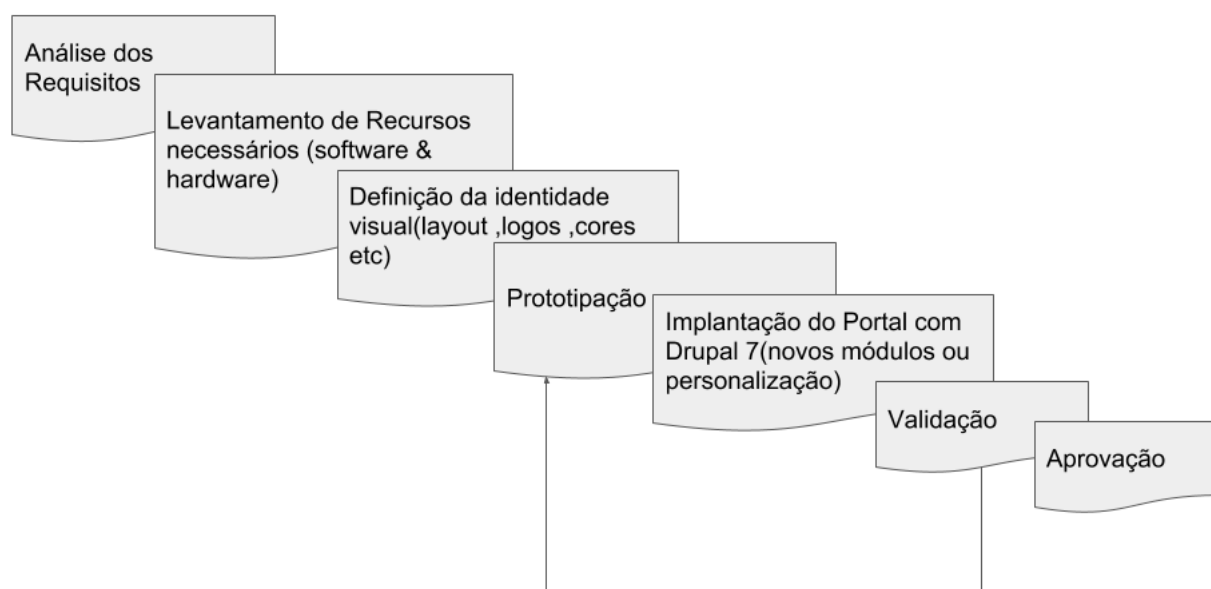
Análise dos Requisitos

Levantamento de Recursos necessários (software & hardware)

Definição da identidade visual(layout ,logos ,cores etc)

Prototipação

Implantação do Portal com Drupal 7(novos módulos ou personalização)

Validação

Aprovação